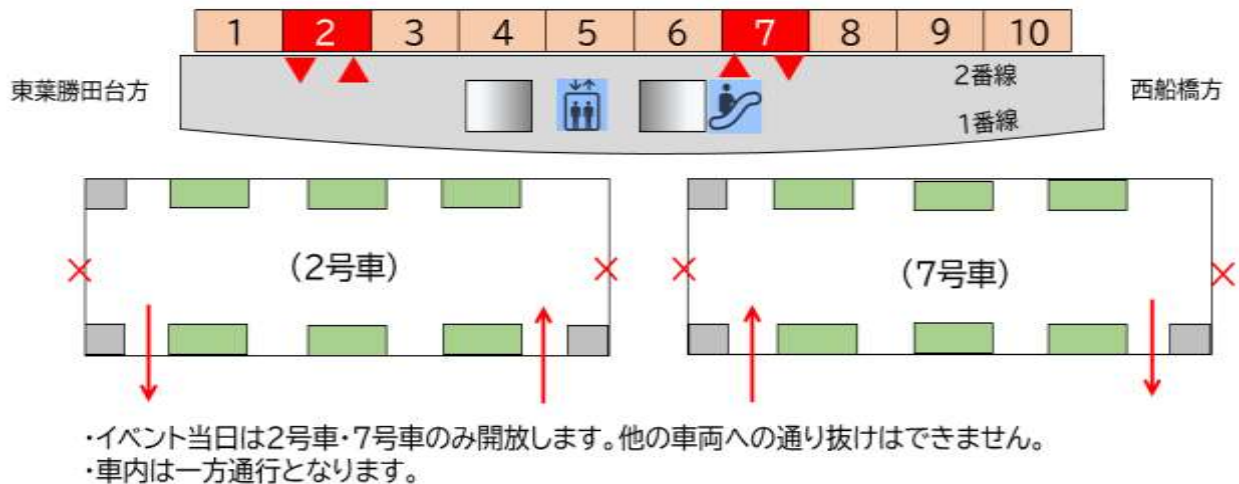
| 1 | 2 | 3 | 4 | 5 | 6 | 7 | 8 | 9 | 10 |
|---|---|---|---|---|---|---|---|---|---|

東葉勝田台方

2番線

1番線

西船橋方

(2号車)

(7号車)

・イベント当日は2号車・7号車のみ開放します。他の車両への通り抜けはできません。
・車内は一方通行となります。